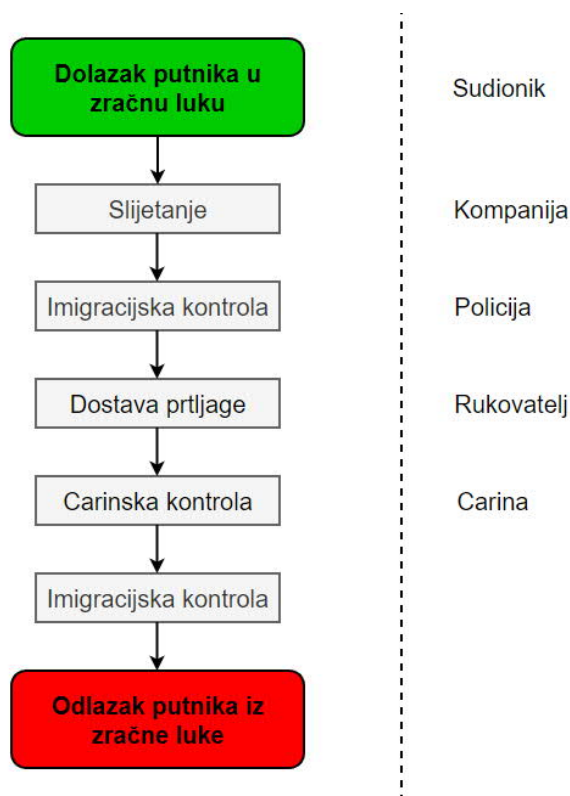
Dolazak putnika u zračnu luku

Slijetanje

Imigracijska kontrola

Dostava prtljage

Carinska kontrola

Imigracijska kontrola

Odlazak putnika iz zračne luke

Sudionik

Kompanija

Policija

Rukovatelj

Carina